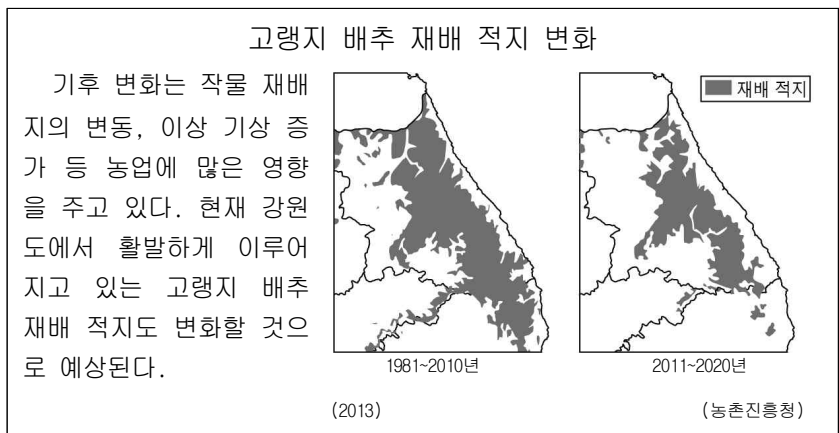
고랭지 배추 재배 적지 변화

기후 변화는 작물 재배지의 변동, 이상 기상 증가 등 농업에 많은 영향을 주고 있다. 현재 강원도에서 활발하게 이루어지고 있는 고랭지 배추 재배 적지도 변화할 것으로 예상된다.

재배 적지

1981~2010년

2011~2020년

(2013)

(농촌진흥청)